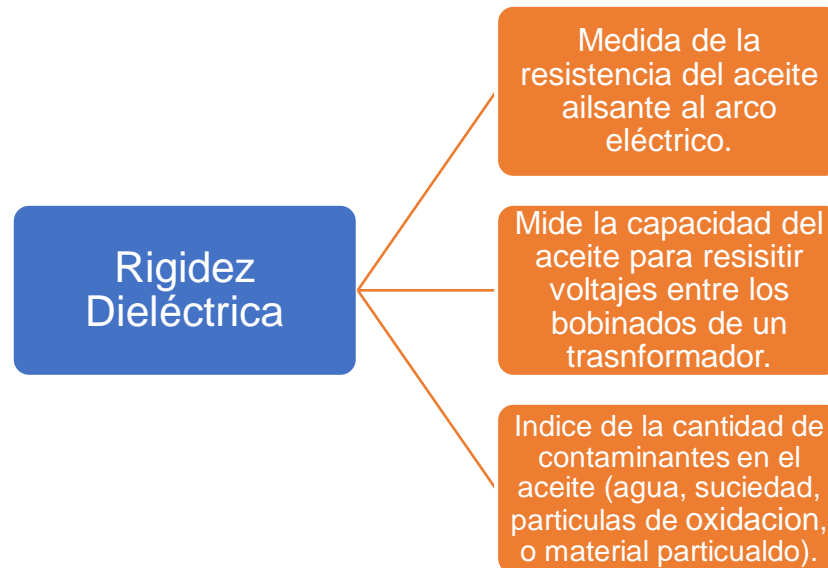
Rigidez Dieléctrica

Medida de la resistencia del aceite ailsante al arco eléctrico.

Mide la capacidad del aceite para resisitir voltajes entre los bobinados de un trasnformador.

Indice de la cantidad de contaminantes en el aceite (agua, suciedad, particulas de oxidacion, o material particualdo).